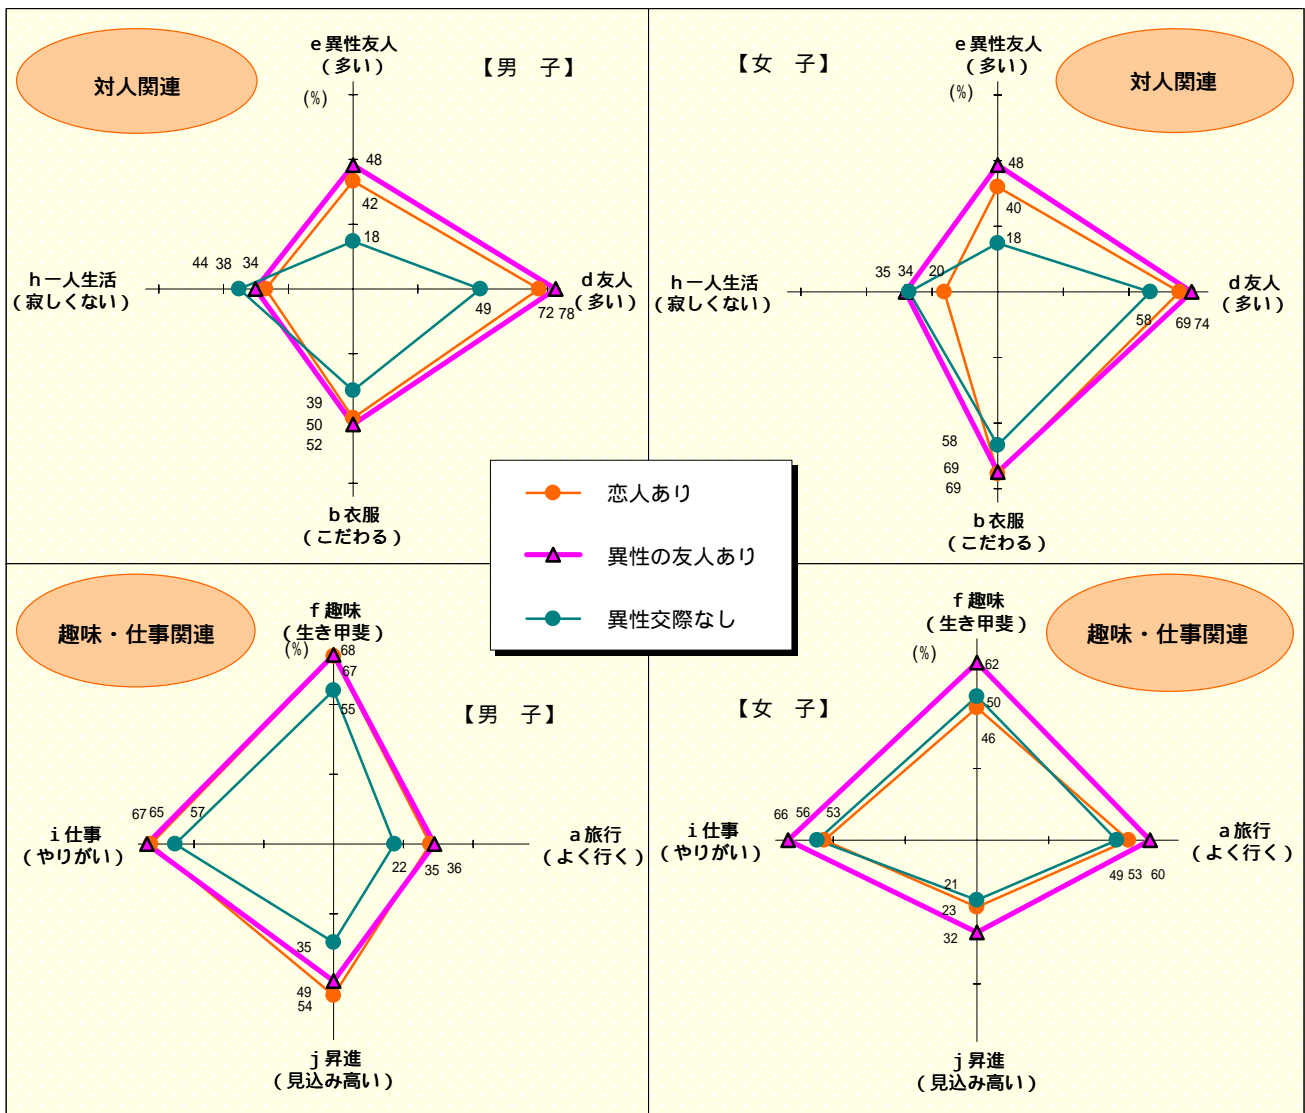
対人関連

e 異性友人
（多い）

【男　子】

(%)

48
42
18

h 一人生活
（寂しくない）

44 38 34

d 友人
（多い）

49
72 78

39
50
52

b 衣服
（こだわる）

【女　子】

e 異性友人
（多い）

対人関連

(%)

48
40
18

h 一人生活
（寂しくない）

35 34 20

d 友人
（多い）

58
69 74

58
69
69

b 衣服
（こだわる）

恋人あり
異性の友人あり
異性交際なし

趣味・仕事関連

f 趣味
（生き甲斐）

(%)

68
67
55

【男　子】

i 仕事
（やりがい）

67 65 57

a 旅行
（よく行く）

22
35 36

35
49
54

j 昇進
（見込み高い）

f 趣味
（生き甲斐）

趣味・仕事関連

(%)

62
50
46

【女　子】

i 仕事
（やりがい）

66 56 53

a 旅行
（よく行く）

49 53 60

21
23
32

j 昇進
（見込み高い）